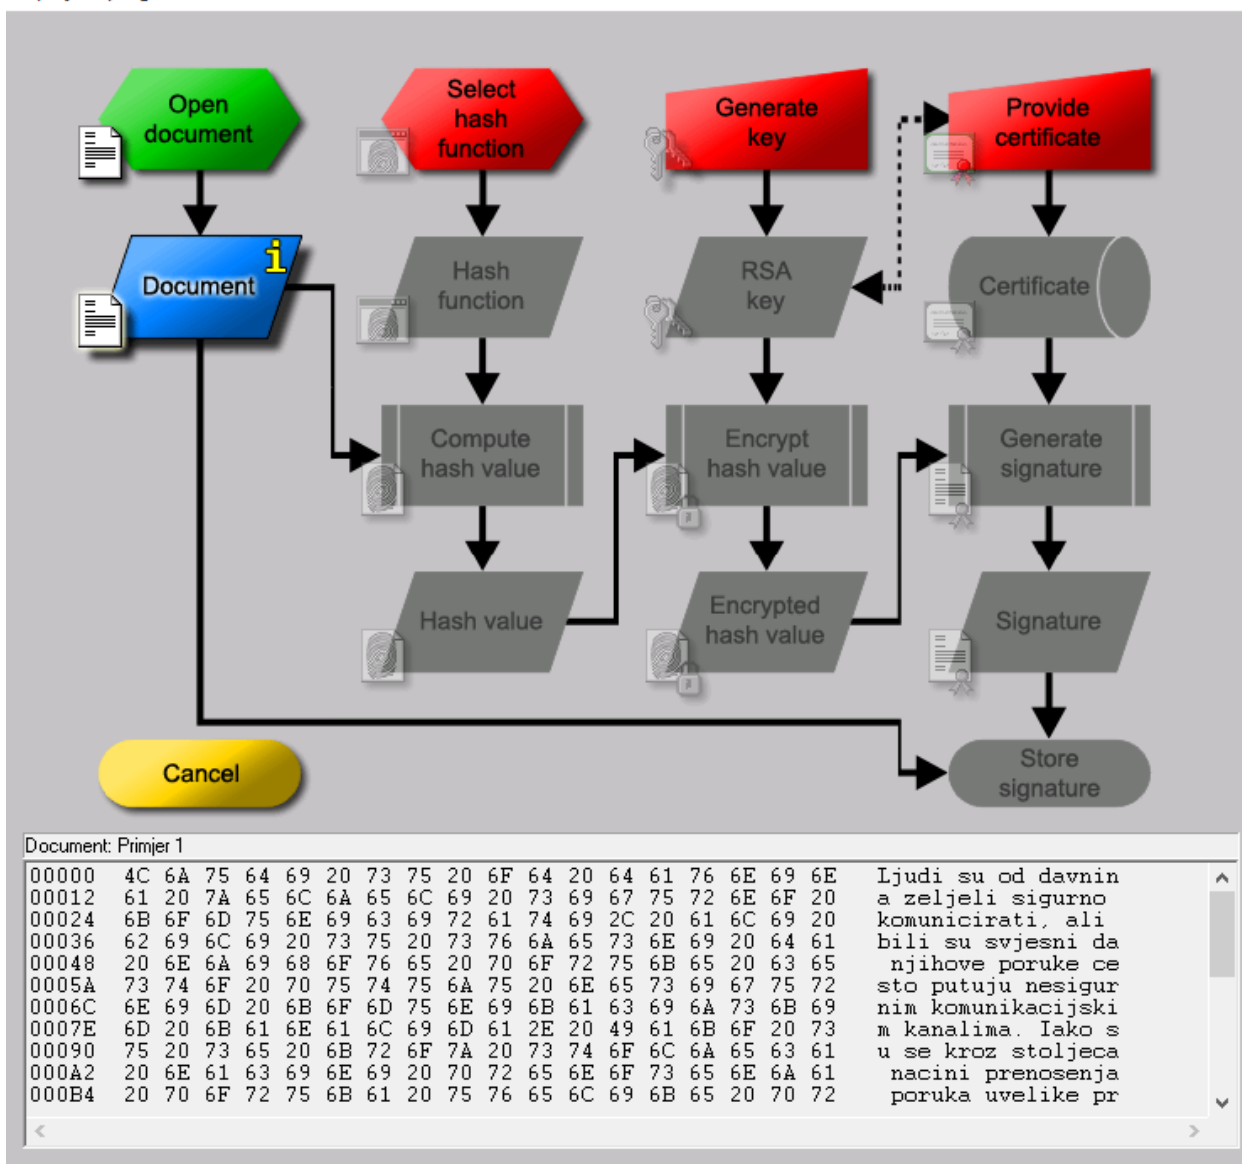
Open document

Select hash function

Generate key

Provide certificate

Document

Hash function

RSA key

Certificate

Compute hash value

Encrypt hash value

Generate signature

Hash value

Encrypted hash value

Signature

Cancel

Store signature

Document: Primjer 1

| | | |
|---|---|---|
| 00000 | 4C 6A 75 64 69 20 73 75 20 6F 64 20 64 61 76 6E 69 6E | Ljudi su od davnin |
| 00012 | 61 20 7A 65 6C 6A 65 6C 69 20 73 69 67 75 72 6E 6F 20 | a zeljeli sigurno |
| 00024 | 6B 6F 6D 75 6E 69 63 69 72 61 74 69 2C 20 61 6C 69 20 | komunicirati, ali |
| 00036 | 62 69 6C 69 20 73 75 20 73 76 6A 65 73 6E 69 20 64 61 | bili su svjesni da |
| 00048 | 20 6E 6A 69 68 6F 76 65 20 70 6F 72 75 6B 65 20 63 65 | njihove poruke ce |
| 0005A | 73 74 6F 20 70 75 74 75 6A 75 20 6E 65 73 69 67 75 72 | sto putuju nesigur |
| 0006C | 6E 69 6D 20 6B 6F 6D 75 6E 69 6B 61 63 69 6A 73 6B 69 | nim komunikacijski |
| 0007E | 6D 20 6B 61 6E 61 6C 69 6D 61 2E 20 49 61 6B 6F 20 73 | m kanalima. Iako s |
| 00090 | 75 20 73 65 20 6B 72 6F 7A 20 73 74 6F 6C 6A 65 63 61 | u se kroz stoljeca |
| 000A2 | 20 6E 61 63 69 6E 69 20 70 72 65 6E 6F 73 65 6E 6A 61 | nacini prenosenja |
| 000B4 | 20 70 6F 72 75 6B 61 20 75 76 65 6C 69 6B 65 20 70 72 | poruka uvelike pr |